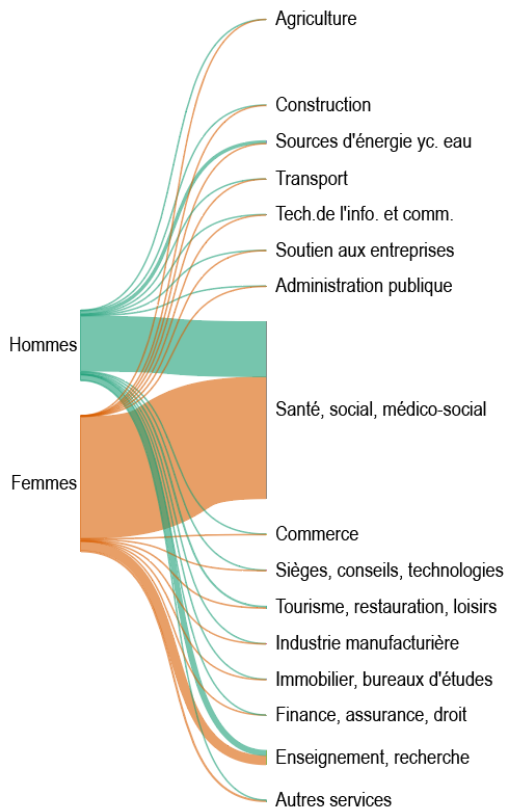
Hommes

Femmes

Agriculture

Construction

Sources d'énergie yc. eau

Transport

Tech.de l'info. et comm.

Soutien aux entreprises

Administration publique

Santé, social, médico-social

Commerce

Sièges, conseils, technologies

Tourisme, restauration, loisirs

Industrie manufacturière

Immobilier, bureaux d'études

Finance, assurance, droit

Enseignement, recherche

Autres services